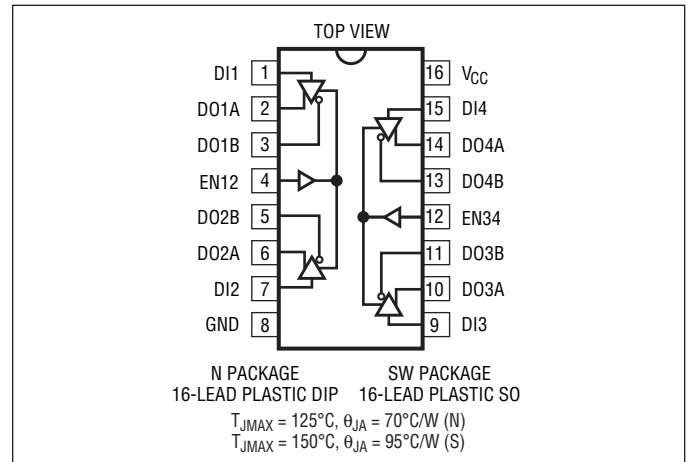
TOP VIEW

DI1 1
DO1A 2
DO1B 3
EN12 4
DO2B 5
DO2A 6
DI2 7
GND 8

16 $V_{CC}$
15 DI4
14 DO4A
13 DO4B
12 EN34
11 DO3B
10 DO3A
9 DI3

N PACKAGE
16-LEAD PLASTIC DIP

SW PACKAGE
16-LEAD PLASTIC SO

$T_{JMAX}$ = 125°C, $\theta_{JA}$ = 70°C/W (N)
$T_{JMAX}$ = 150°C, $\theta_{JA}$ = 95°C/W (S)